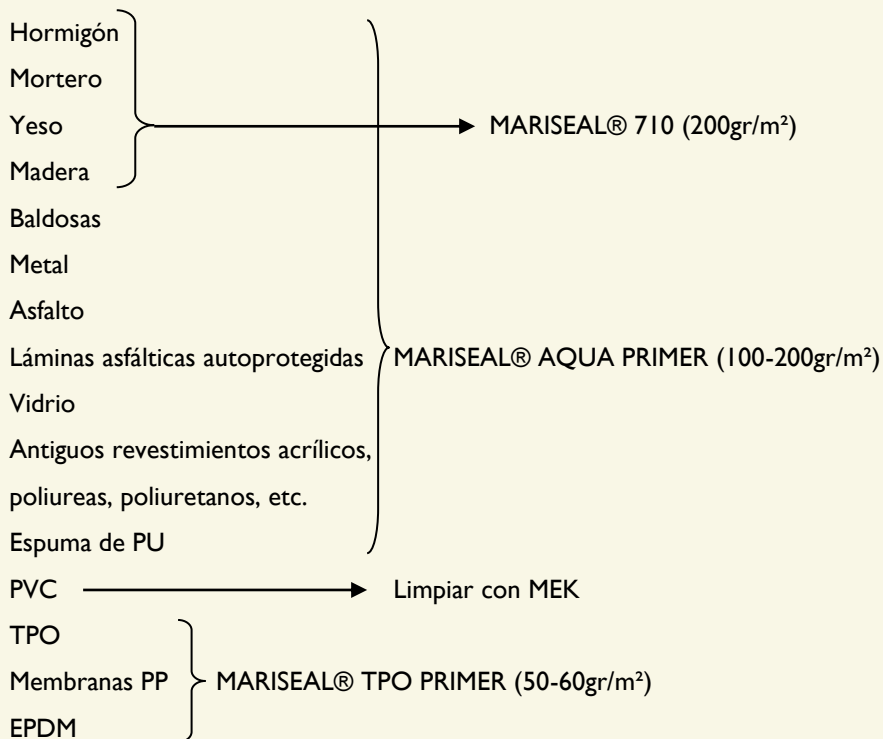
Hormigón
Mortero
Yeso
Madera

MARISEAL® 710 (200gr/m²)

Baldosas
Metal
Asfalto
Láminas asfálticas autoprotegidas
Vidrio
Antiguos revestimientos acrílicos, poliureas, poliuretanos, etc.
Espuma de PU

MARISEAL® AQUA PRIMER (100-200gr/m²)

PVC

Limpiar con MEK

TPO
Membranas PP
EPDM

MARISEAL® TPO PRIMER (50-60gr/m²)